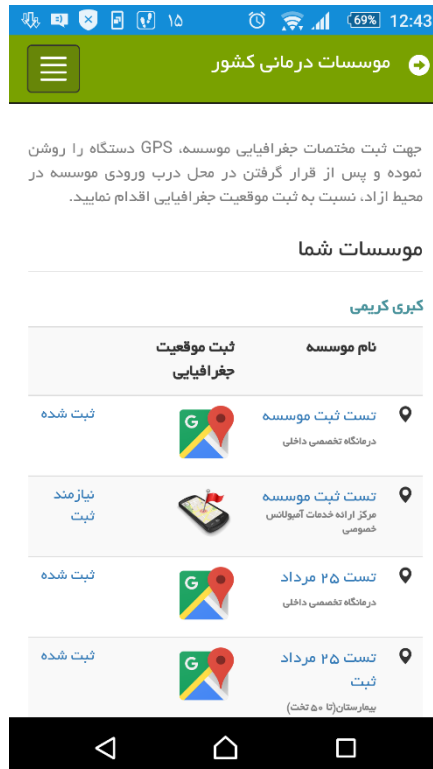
۱۵ 69% 12:43

موسسات درمانی کشور

جهت ثبت مختصات جغرافیایی موسسه، GPS دستگاه را روشن نموده و پس از قرار گرفتن در محل درب ورودی موسسه در محیط ازاد، نسبت به ثبت موقعیت جغرافیایی اقدام نمایید.

موسسات شما

کبری کریمی

| نام موسسه | ثبت موقعیت جغرافیایی | |
|---|---|---|
| تست ثبت موسسه<br>درمانگاه تخصصی داخلی | | ثبت شده |
| تست ثبت موسسه<br>مرکز ارائه خدمات آمبولانس خصوصی | | نیازمند ثبت |
| تست ۲۵ مرداد<br>درمانگاه تخصصی داخلی | | ثبت شده |
| تست ۲۵ مرداد ثبت<br>بیمارستان(تا ۵۰ تخت) | | ثبت شده |